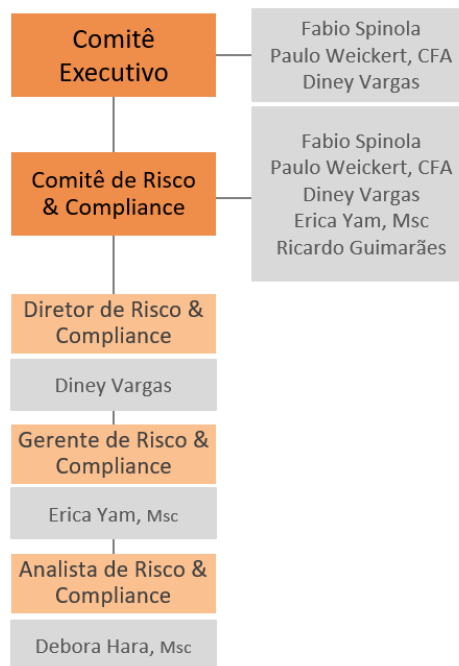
Comitê Executivo

Fabio Spinola
Paulo Weickert, CFA
Diney Vargas

Comitê de Risco & Compliance

Fabio Spinola
Paulo Weickert, CFA
Diney Vargas
Erica Yam, Msc
Ricardo Guimarães

Diretor de Risco & Compliance

Diney Vargas

Gerente de Risco & Compliance

Erica Yam, Msc

Analista de Risco & Compliance

Debora Hara, Msc